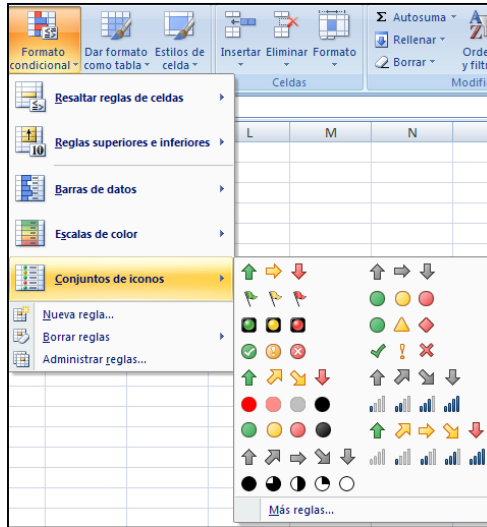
Formato condicional
Dar formato como tabla
Estilos de celda
Insertar
Eliminar
Formato
Celdas
Σ Autosuma
Rellenar
Borrar
Orde y filtr
Modifi
L
M
N
Resaltar reglas de celdas
Reglas superiores e inferiores
Barras de datos
Escalas de color
Conjuntos de iconos
Nueva regla...
Borrar reglas
Administrar reglas...
Más reglas...